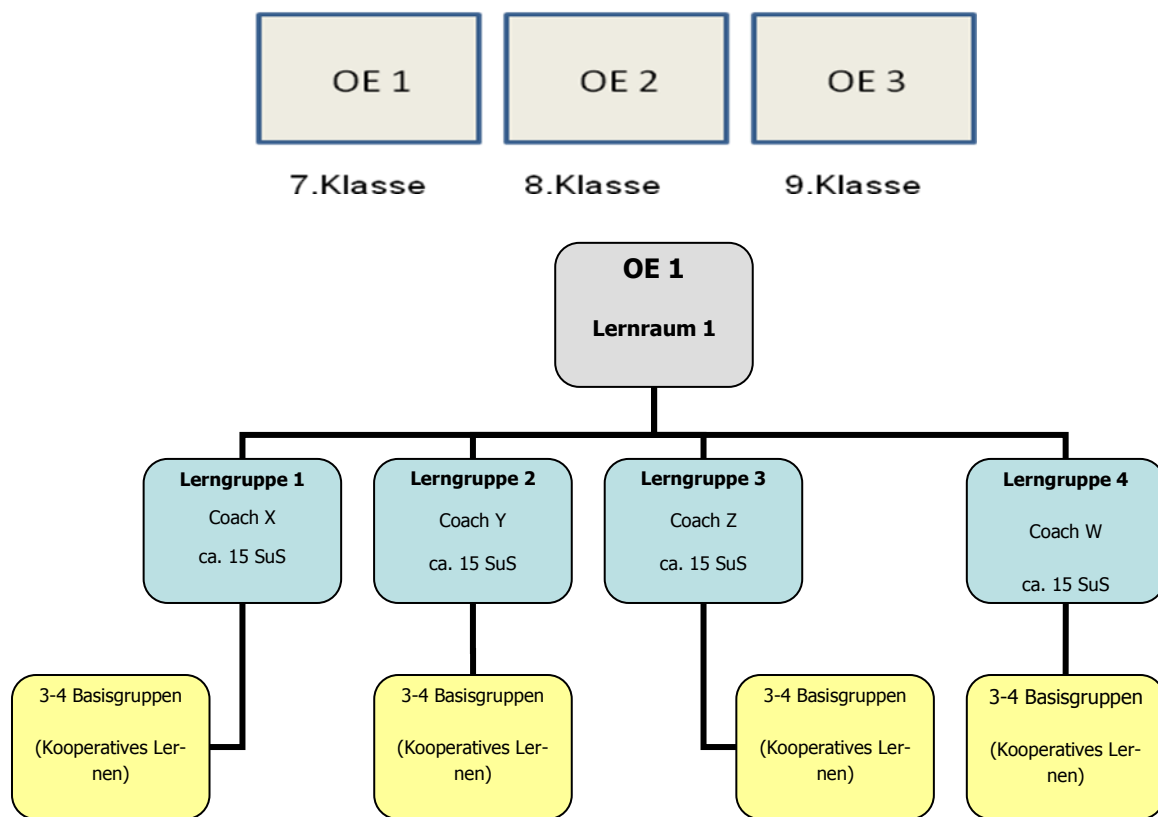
OE 1

OE 2

OE 3

7.Klasse

8.Klasse

9.Klasse

**OE 1**

**Lernraum 1**

**Lerngruppe 1**
Coach X
ca. 15 SuS

**Lerngruppe 2**
Coach Y
ca. 15 SuS

**Lerngruppe 3**
Coach Z
ca. 15 SuS

**Lerngruppe 4**
Coach W
ca. 15 SuS

3-4 Basisgruppen
(Kooperatives Lernen)

3-4 Basisgruppen
(Kooperatives Lernen)

3-4 Basisgruppen
(Kooperatives Lernen)

3-4 Basisgruppen
(Kooperatives Lernen)